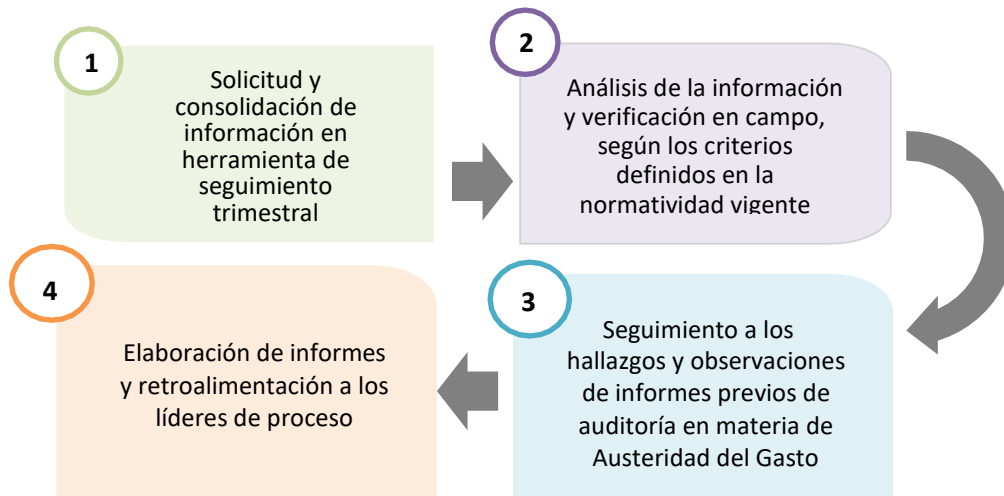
1

Solicitud y consolidación de información en herramienta de seguimiento trimestral

2

Análisis de la información y verificación en campo, según los criterios definidos en la normatividad vigente

4

Elaboración de informes y retroalimentación a los líderes de proceso

3

Seguimiento a los hallazgos y observaciones de informes previos de auditoría en materia de Austeridad del Gasto